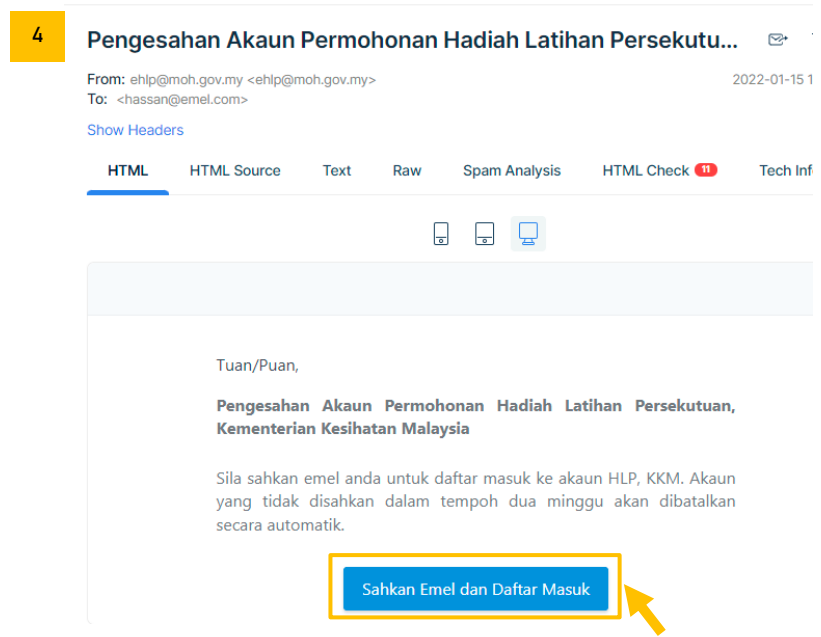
4

Pengesahan Akaun Permohonan Hadiah Latihan Persekutu...

From: ehlp@moh.gov.my <ehlp@moh.gov.my>
To: <hassan@emel.com>

2022-01-15 1

Show Headers

HTML | HTML Source | Text | Raw | Spam Analysis | HTML Check 11 | Tech Inf

Tuan/Puan,

**Pengesahan Akaun Permohonan Hadiah Latihan Persekutuan, Kementerian Kesihatan Malaysia**

Sila sahkan emel anda untuk daftar masuk ke akaun HLP, KKM. Akaun yang tidak disahkan dalam tempoh dua minggu akan dibatalkan secara automatik.

Sahkan Emel dan Daftar Masuk